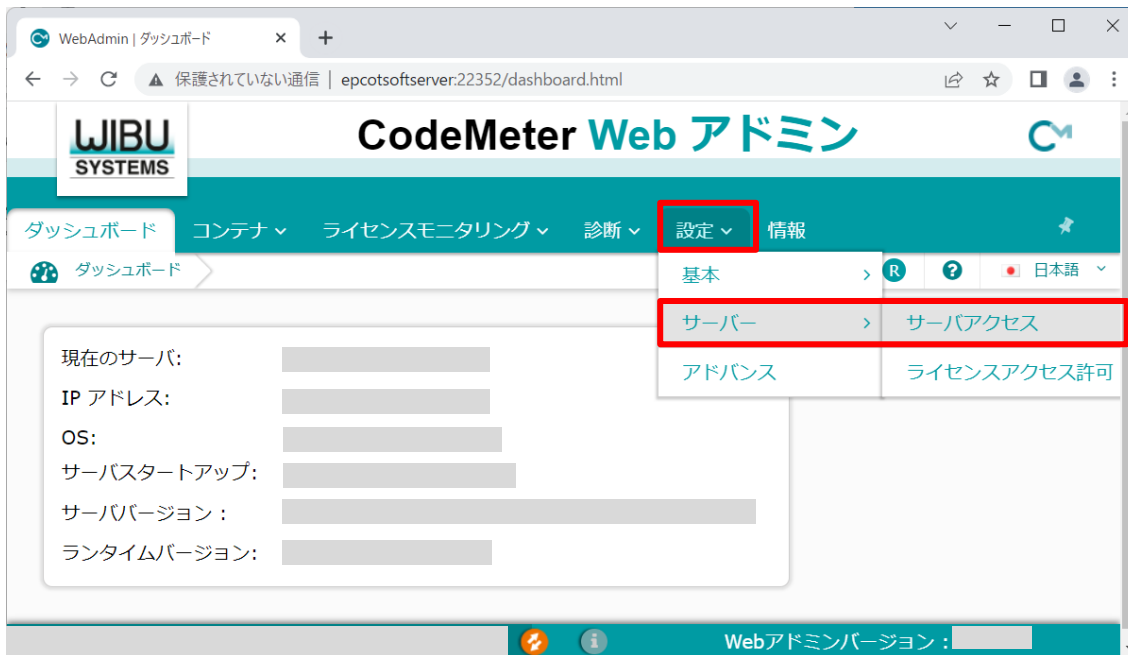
WebAdmin | ダッシュボード

保護されていない通信 | epcotsoftserver:22352/dashboard.html

WIBU SYSTEMS

CodeMeter Web アドミン

ダッシュボード
コンテナ
ライセンスモニタリング
診断
設定
情報

ダッシュボード

R
?
日本語

基本
サーバー
アドバンス

サーバアクセス
ライセンスアクセス許可

現在のサーバ:
IP アドレス:
OS:
サーバスタートアップ:
サーババージョン：
ランタイムバージョン:

Webアドミンバージョン：